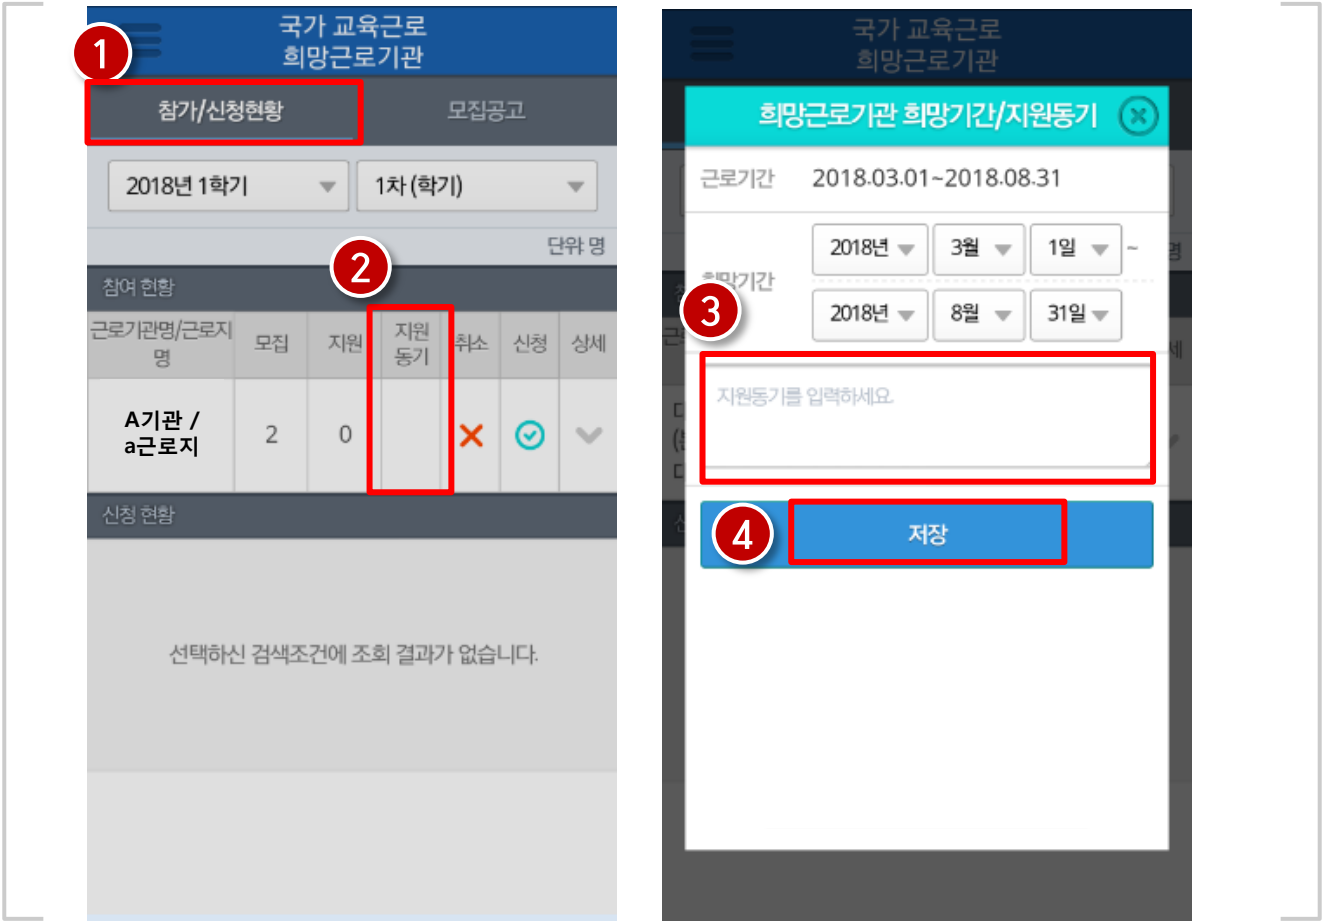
국가 교육근로
희망근로기관

1

참가/신청현황 모집공고

2018년 1학기
1차 (학기)

단위 명

2

참여 현황

| 근로기관명/근로지명 | 모집 | 지원 | 지원동기 | 취소 | 신청 | 상세 |
|---|---|---|---|---|---|---|
| A기관 / a근로지 | 2 | 0 | | | | |

신청 현황

선택하신 검색조건에 조회 결과가 없습니다.

국가 교육근로
희망근로기관

희망근로기관 희망기간/지원동기

근로기간 2018.03.01~2018.08.31

희망기간
2018년 3월 1일 ~
2018년 8월 31일

3

지원동기를 입력하세요.

4

저장